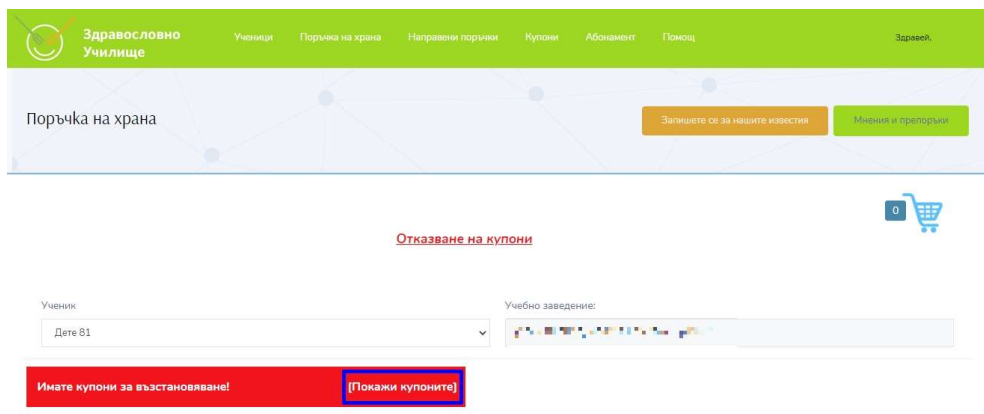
Здравословно Училище

Ученици Поръчка на храна Направени поръчки Купони Абонамент Помощ

Здравей,

Поръчка на храна

Запишете се за нашите известия

Мнения и препоръки

0

Отказване на купони

Ученик

Дете 81

Учебно заведение:

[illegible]

Имате купони за възстановяване!

[Покажи купоните]